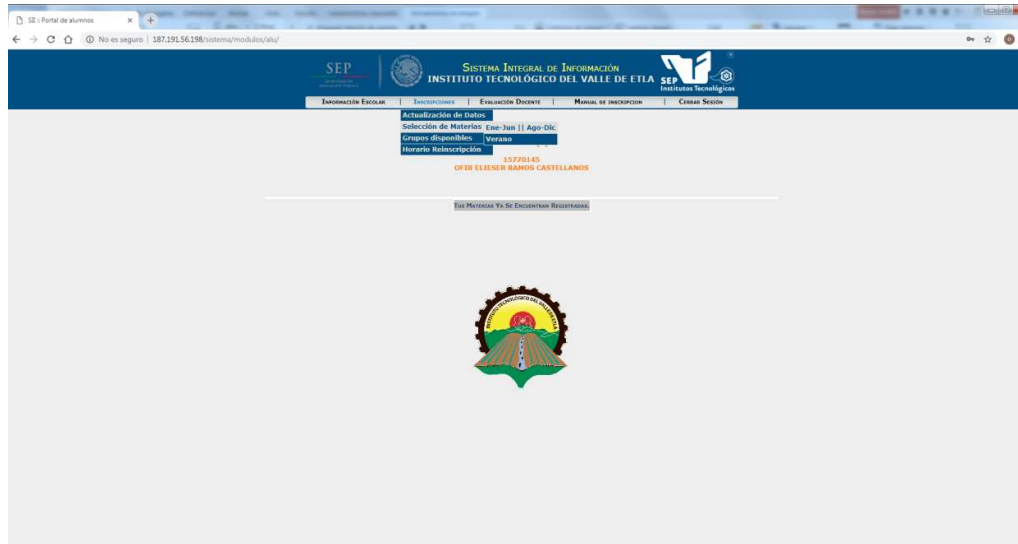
SII :: Portal de alumnos

No es seguro | 187.191.56.198/sistema/modulos/alu/

SEP

Sistema Integral de Información
INSTITUTO TECNOLÓGICO DEL VALLE DE ETLA

SEP
Institutos Tecnológicos

Información Escolar | Inscripciones | Evaluación Docente | Manual de inscripcion | Cerrar Sesión

Actualización de Datos
Selección de Materias
Grupos disponibles
Horario Reinscripción

Ene-Jun || Ago-Dic
Verano

15770145
OFIR ELIESER RAMOS CASTELLANOS

Tus Materias Ya Se Encuentran Registradas.

INSTITUTO TECNOLÓGICO DEL VALLE DE ETLA